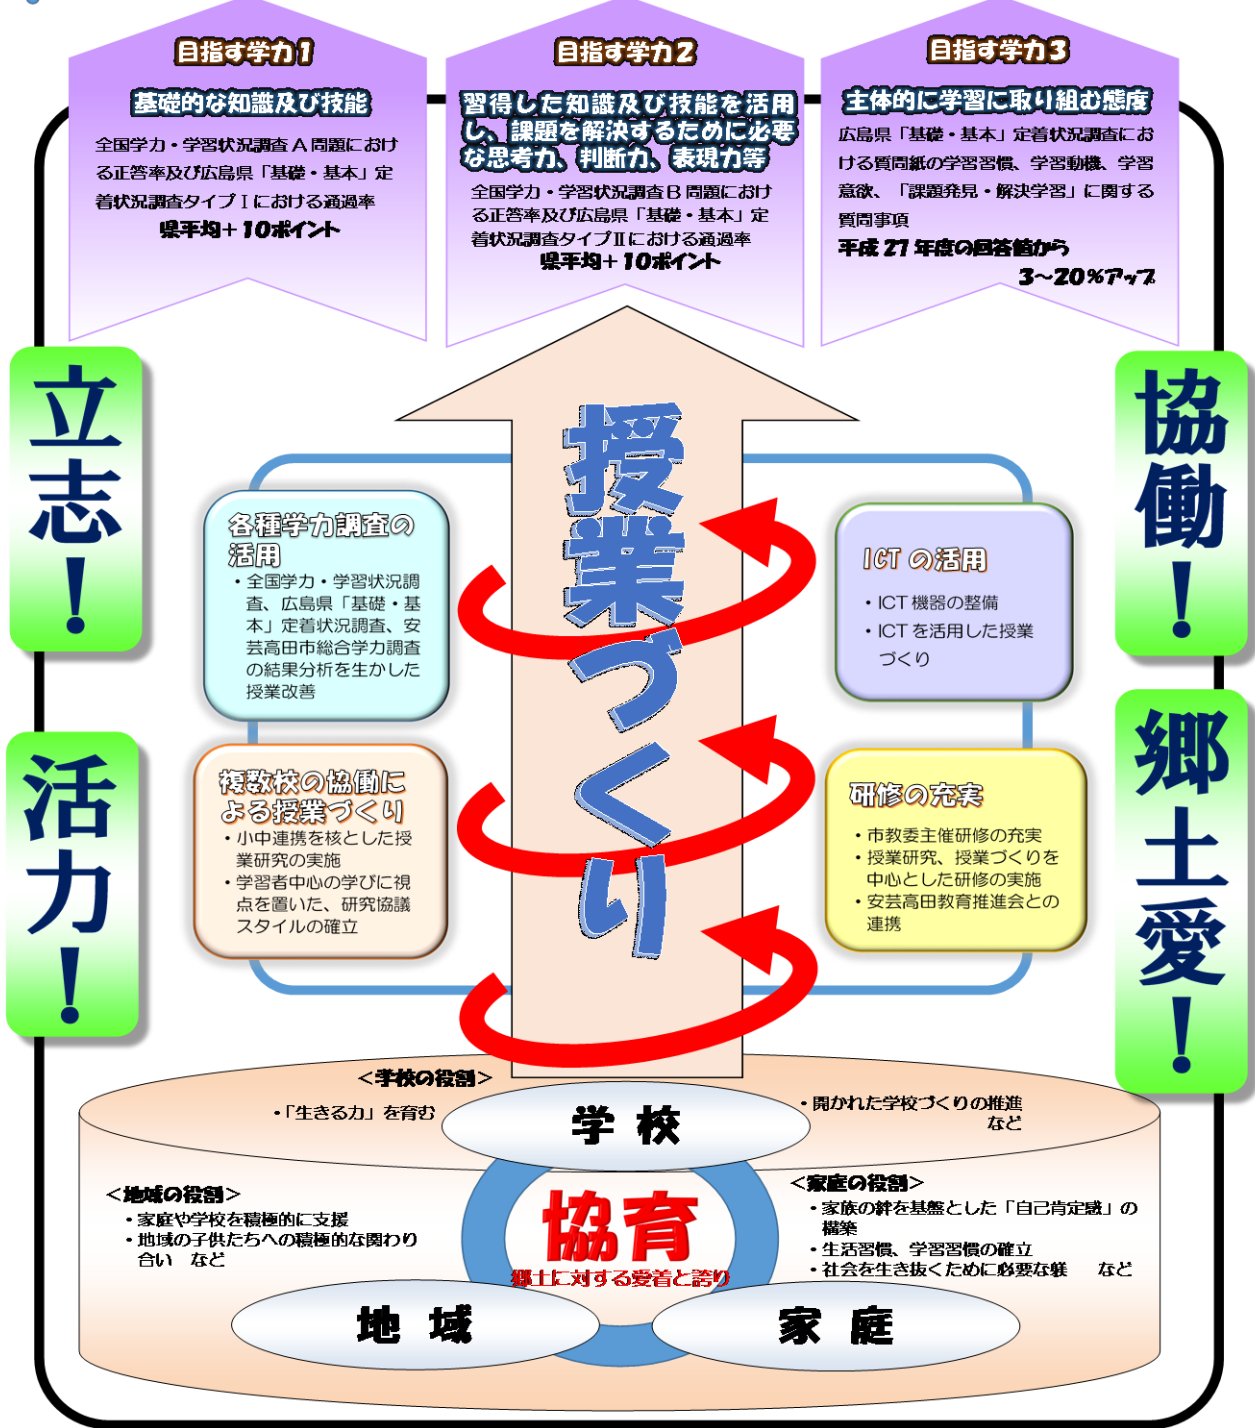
目指す学力１

基礎的な知識及び技能

全国学力・学習状況調査Ａ問題における正答率及び広島県「基礎・基本」定着状況調査タイプⅠにおける通過率
県平均＋１０ポイント

目指す学力２

習得した知識及び技能を活用し、課題を解決するために必要な思考力、判断力、表現力等

全国学力・学習状況調査Ｂ問題における正答率及び広島県「基礎・基本」定着状況調査タイプⅡにおける通過率
県平均＋１０ポイント

目指す学力３

主体的に学習に取り組む態度

広島県「基礎・基本」定着状況調査における質問紙の学習習慣、学習動機、学習意欲、「課題発見・解決学習」に関する質問事項
平成２７年度の回答値から
３～２０％アップ

立志！

活力！

協働！

郷土愛！

授業づくり

各種学力調査の活用
・全国学力・学習状況調査、広島県「基礎・基本」定着状況調査、安芸高田市総合学力調査の結果分析を生かした授業改善

ICT の活用
・ICT 機器の整備
・ICT を活用した授業づくり

複数校の協働による授業づくり
・小中連携を核とした授業研究の実施
・学習者中心の学びに視点を置いた、研究協議スタイルの確立

研修の充実
・市教委主催研修の充実
・授業研究、授業づくりを中心とした研修の実施
・安芸高田教育推進会との連携

＜学校の役割＞
・「生きる力」を育む
・開かれた学校づくりの推進 など

学 校

＜地域の役割＞
・家庭や学校を積極的に支援
・地域の子供たちへの積極的な関わり合い など

＜家庭の役割＞
・家族の絆を基盤とした「自己肯定感」の構築
・生活習慣、学習習慣の確立
・社会を生き抜くために必要な躾 など

協育
郷土に対する愛着と誇り

地 域

家 庭